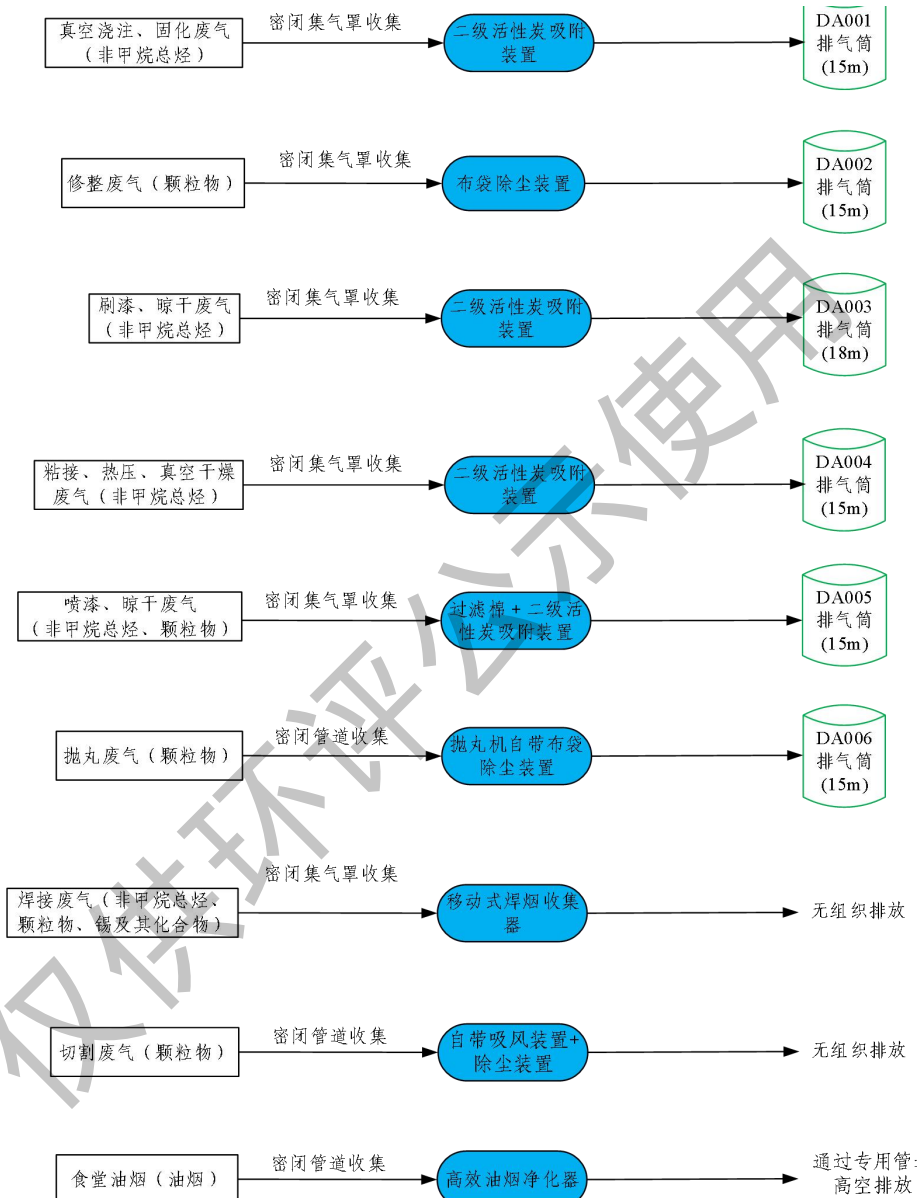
真空浇注、固化废气（非甲烷总烃）
密闭集气罩收集
二级活性炭吸附装置
DA001 排气筒 (15m)

修整废气（颗粒物）
密闭集气罩收集
布袋除尘装置
DA002 排气筒 (15m)

刷漆、晾干废气（非甲烷总烃）
密闭集气罩收集
二级活性炭吸附装置
DA003 排气筒 (18m)

粘接、热压、真空干燥废气（非甲烷总烃）
密闭集气罩收集
二级活性炭吸附装置
DA004 排气筒 (15m)

喷漆、晾干废气（非甲烷总烃、颗粒物）
密闭集气罩收集
过滤棉 + 二级活性炭吸附装置
DA005 排气筒 (15m)

抛丸废气（颗粒物）
密闭管道收集
抛丸机自带布袋除尘装置
DA006 排气筒 (15m)

焊接废气（非甲烷总烃、颗粒物、锡及其化合物）
密闭集气罩收集
移动式焊烟收集器
无组织排放

切割废气（颗粒物）
密闭管道收集
自带吸风装置+除尘装置
无组织排放

食堂油烟（油烟）
密闭管道收集
高效油烟净化器
通过专用管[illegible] 高空排放

仅供环评公示使用